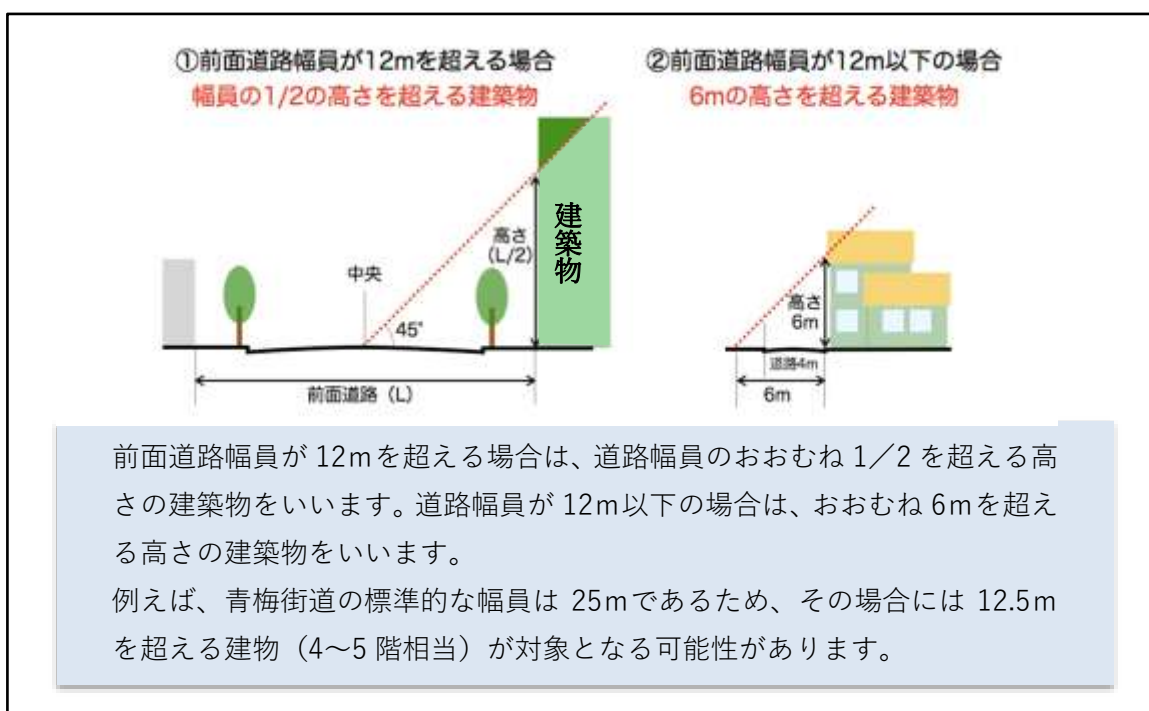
①前面道路幅員が12mを超える場合
幅員の1/2の高さを超える建築物

②前面道路幅員が12m以下の場合
6mの高さを超える建築物

建築物

高さ
(L/2)

中央

45°

前面道路（L）

高さ
6m

道路4m

6m

前面道路幅員が 12mを超える場合は、道路幅員のおおむね 1／2 を超える高さの建築物をいいます。道路幅員が 12m以下の場合は、おおむね 6mを超える高さの建築物をいいます。
例えば、青梅街道の標準的な幅員は 25mであるため、その場合には 12.5mを超える建物（4〜5 階相当）が対象となる可能性があります。